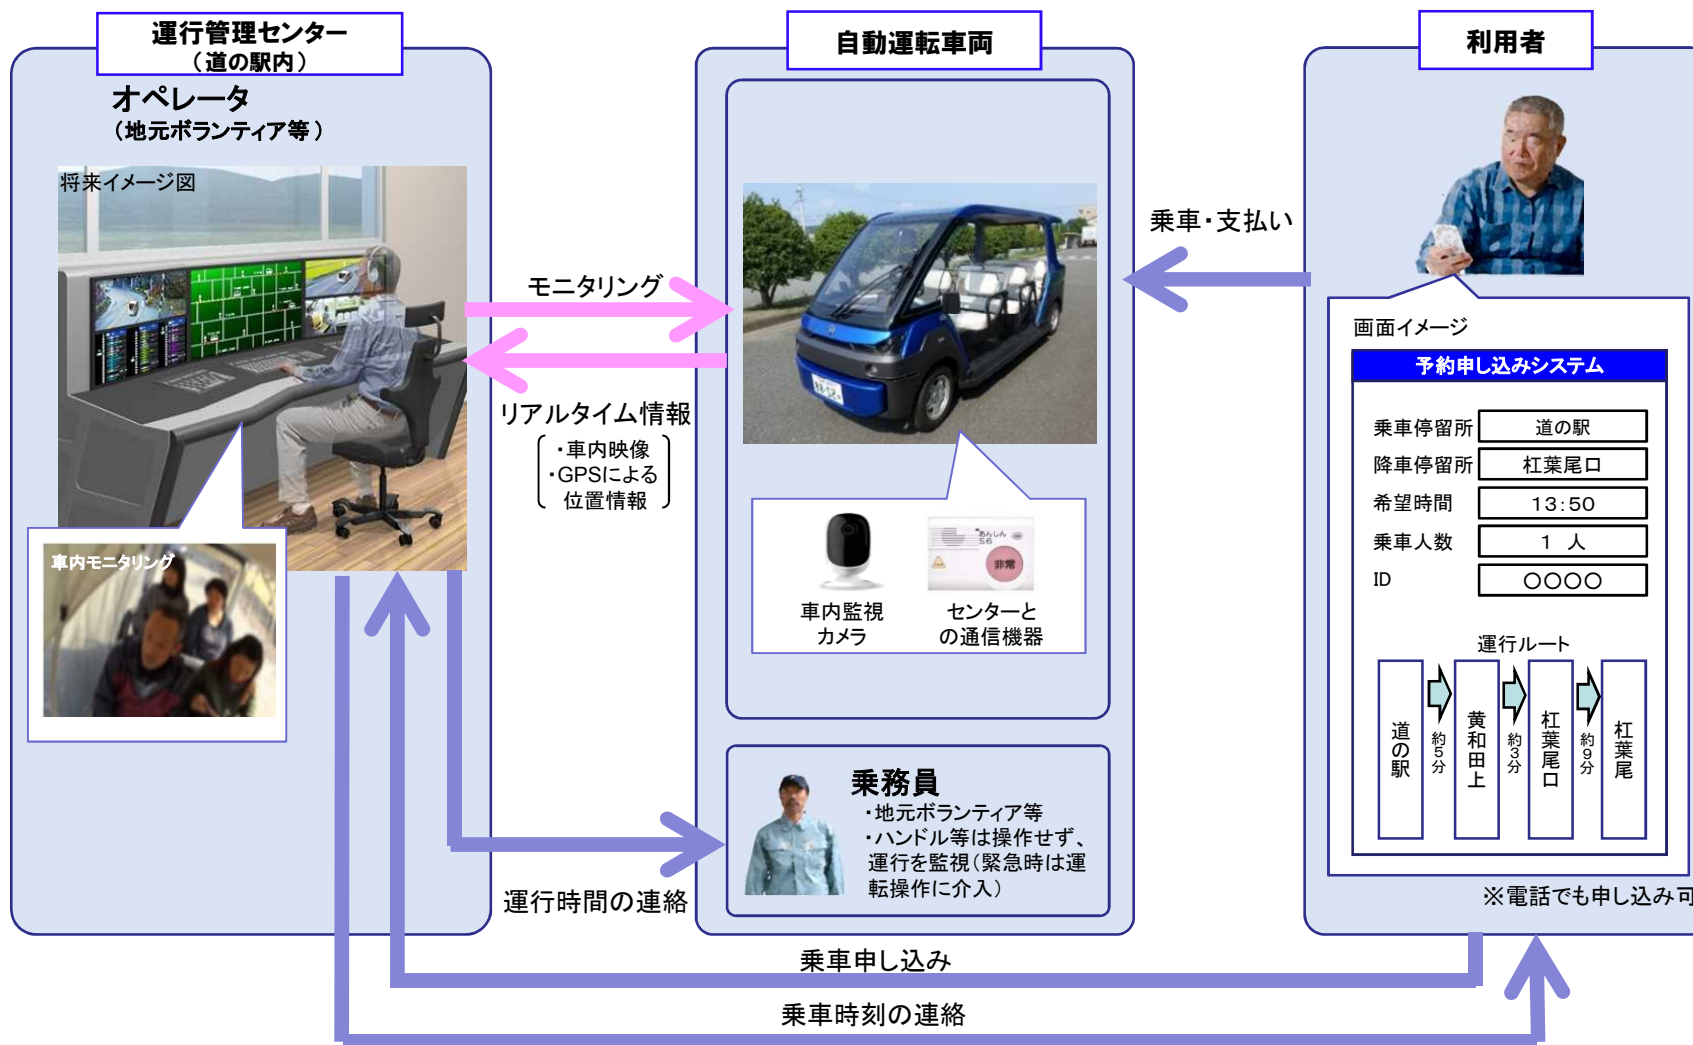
運行管理センター
（道の駅内）

オペレータ
（地元ボランティア等）

将来イメージ図

車内モニタリング

モニタリング

リアルタイム情報
・車内映像
・GPSによる位置情報

自動運転車両

車内監視カメラ

センターとの通信機器

非常

乗務員
・地元ボランティア等
・ハンドル等は操作せず、運行を監視（緊急時は運転操作に介入）

運行時間の連絡

利用者

乗車・支払い

画面イメージ

予約申し込みシステム

| 乗車停留所 | 道の駅 |
|---|---|
| 降車停留所 | 杠葉尾口 |
| 希望時間 | 13:50 |
| 乗車人数 | 1　人 |
| ID | ○○○○ |

運行ルート
道の駅　約5分　黄和田上　約3分　杠葉尾口　約9分　杠葉尾

※電話でも申し込み可

乗車申し込み

乗車時刻の連絡